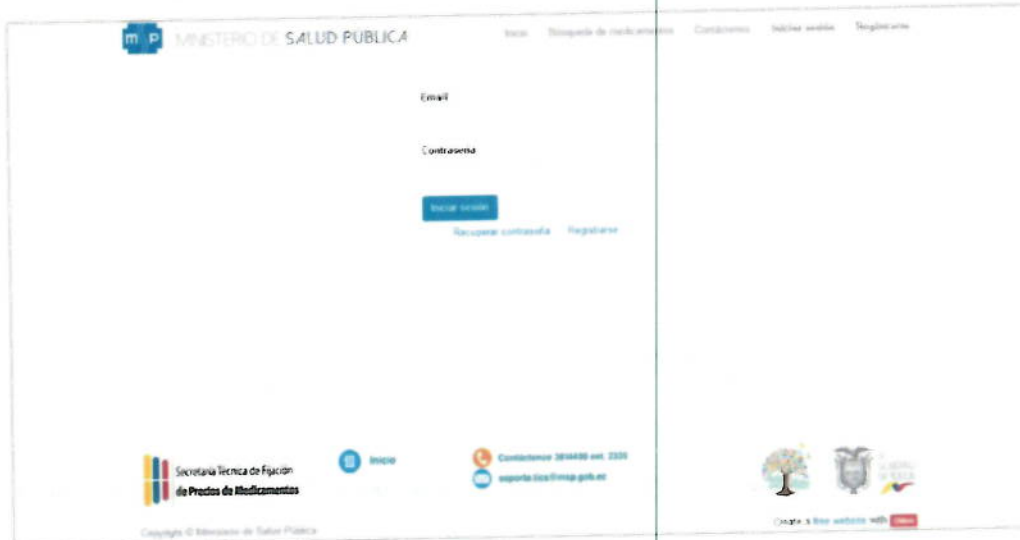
msp MINISTERIO DE SALUD PÚBLICA

Inicio Búsqueda de medicamentos Contáctenos Iniciar sesión Registrarse

Email

Contraseña

Iniciar sesión

Recuperar contraseña Registrarse

Secretaría Técnica de Fijación de Precios de Medicamentos

Inicio

Contáctenos 3814400 ext. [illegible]

soporte.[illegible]@msp.gob.ec

Copyright © Ministerio de Salud Pública

Create a free website with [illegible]